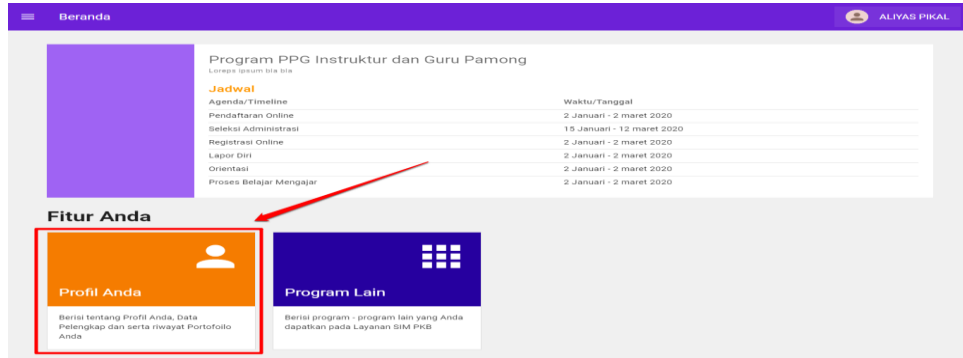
Beranda

ALIYAS PIKAL

Program PPG Instruktur dan Guru Pamong

Loreps ipsum bla bla

Jadwal

| Agenda/Timeline | Waktu/Tanggal |
|---|---|
| Pendaftaran Online | 2 Januari - 2 maret 2020 |
| Seleksi Administrasi | 15 Januari - 12 maret 2020 |
| Registrasi Online | 2 Januari - 2 maret 2020 |
| Lapor Diri | 2 Januari - 2 maret 2020 |
| Orientasi | 2 Januari - 2 maret 2020 |
| Proses Belajar Mengajar | 2 Januari - 2 maret 2020 |

Fitur Anda

Profil Anda

Berisi tentang Profil Anda, Data Pelengkap dan serta riwayat Portofoilo Anda

Program Lain

Berisi program - program lain yang Anda dapatkan pada Layanan SIM PKB